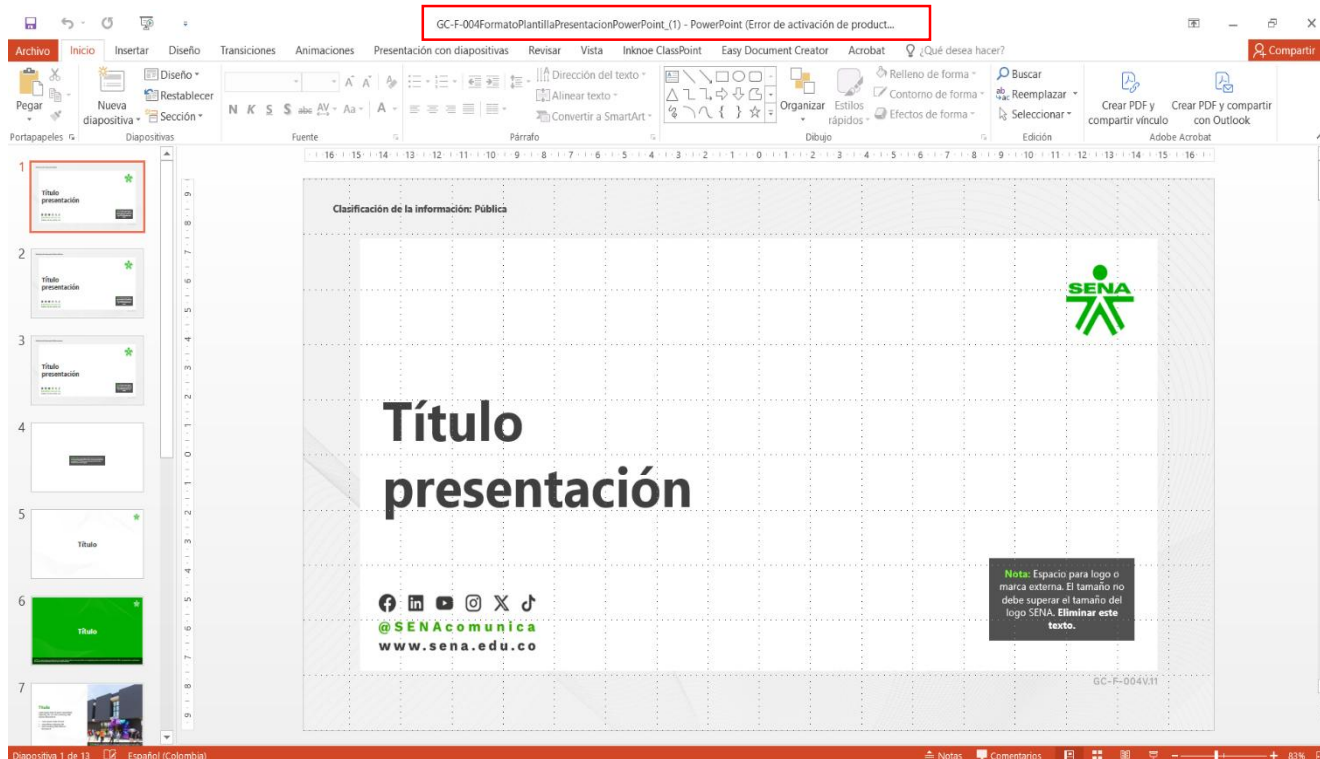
GC-F-004FormatoPlantillaPresentacionPowerPoint_(1) - PowerPoint (Error de activación de product...

Archivo Inicio Insertar Diseño Transiciones Animaciones Presentación con diapositivas Revisar Vista Inknoe ClassPoint Easy Document Creator Acrobat ¿Qué desea hacer? Compartir

Pegar Nueva diapositiva Diseño Restablecer Sección Portapapeles Diapositivas N K S S abc Aa A Fuente Dirección del texto Alinear texto Convertir a SmartArt Párrafo Organizar Estilos rápidos Relleno de forma Contorno de forma Efectos de forma Dibujo Buscar Reemplazar Seleccionar Edición Crear PDF y compartir vínculo Crear PDF y compartir con Outlook Adobe Acrobat

1 Título presentación
2 Título presentación
3 Título presentación
4
5 Título
6 Título
7 Título

Clasificación de la información: Pública

SENA

Título presentación

@SENAcomunica
www.sena.edu.co

Nota: Espacio para logo o marca externa. El tamaño no debe superar el tamaño del logo SENA. Eliminar este texto.

GC-F-004V.11

Diapositiva 1 de 13 Español (Colombia) Notas Comentarios 83%